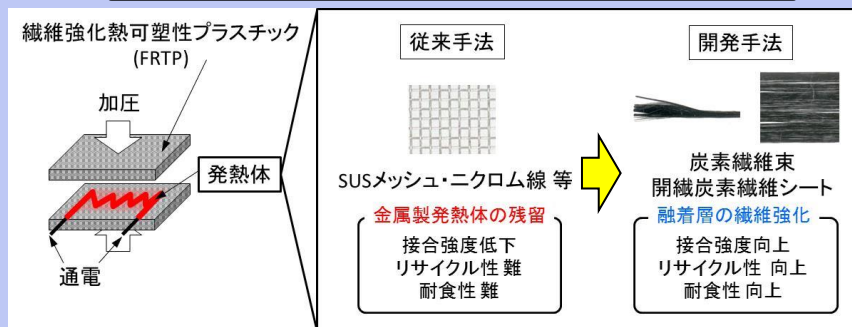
繊維強化熱可塑性プラスチック
(FRTP)

加圧

発熱体

通電

従来手法

SUSメッシュ・ニクロム線 等

金属製発熱体の残留

接合強度低下
リサイクル性 難
耐食性 難

開発手法

炭素繊維束
開繊炭素繊維シート

融着層の繊維強化

接合強度向上
リサイクル性 向上
耐食性 向上